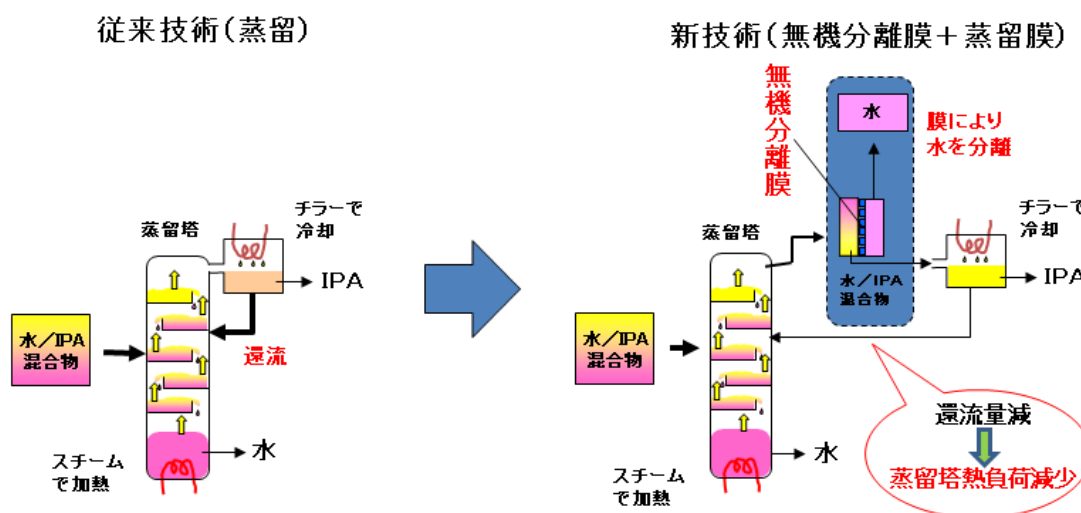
従来技術(蒸留)

蒸留塔

チラーで冷却

IPA

水/IPA混合物

還流

スチームで加熱

水

新技術(無機分離膜+蒸留膜)

無機分離膜

水

膜により水を分離

蒸留塔

チラーで冷却

水/IPA混合物

IPA

水/IPA混合物

スチームで加熱

水

還流量減

蒸留塔熱負荷減少